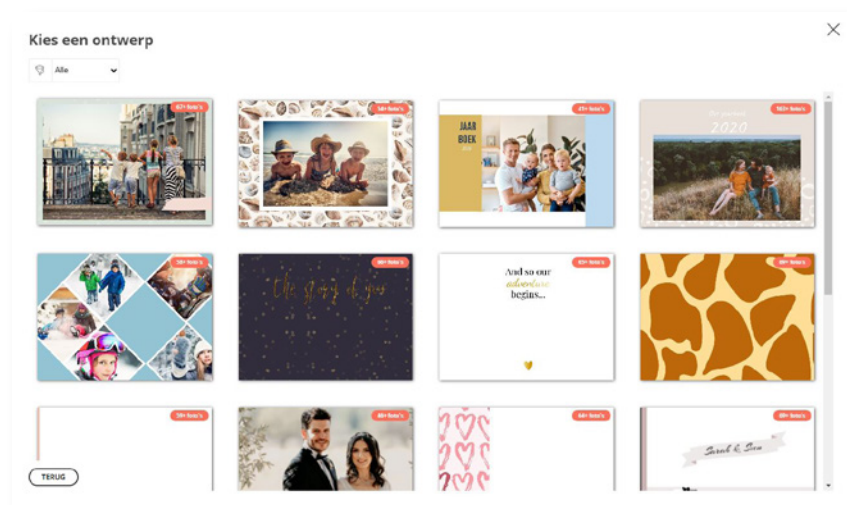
Kies een ontwerp

Alle

67+ foto's

58+ foto's

41+ foto's

JAAR BOEK

103+ foto's

2020

59+ foto's

80+ foto's

The story of you

65+ foto's

And so our adventure begins...

80+ foto's

59+ foto's

66+ foto's

64+ foto's

69+ foto's

Sarah & Sam

TERUG